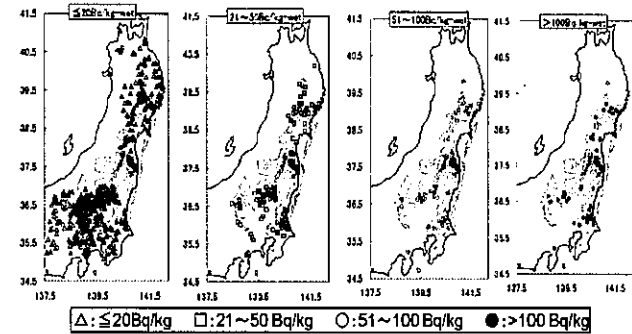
41.5 ≦20Bq/kg-wet
40.5
39.5
38.5
37.5
36.5
35.5
34.5
137.5 139.5 141.5

41.5 21~50Bq/kg-wet
40.5
39.5
38.5
37.5
36.5
35.5
34.5
137.5 139.5 141.5

41.5 51~100Bq/kg-wet
40.5
39.5
38.5
37.5
36.5
35.5
34.5
137.5 139.5 141.5

41.5 >100Bq/kg-wet
40.5
39.5
38.5
37.5
36.5
35.5
34.5
137.5 139.5 141.5

△:≦20Bq/kg □:21~50 Bq/kg ○:51~100 Bq/kg ●:>100 Bq/kg